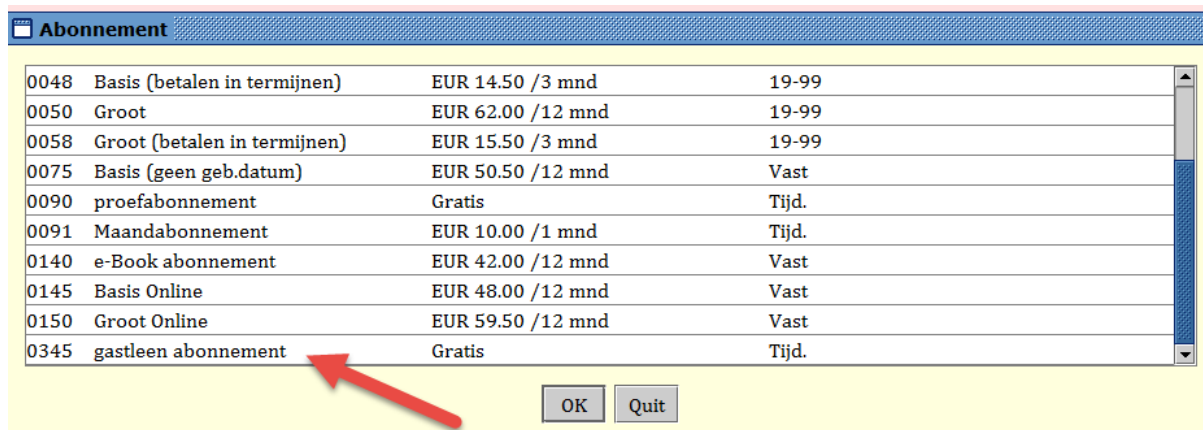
Abonnement

| | | | |
|---|---|---|---|
| 0048 | Basis (betalen in termijnen) | EUR 14.50 /3 mnd | 19-99 |
| 0050 | Groot | EUR 62.00 /12 mnd | 19-99 |
| 0058 | Groot (betalen in termijnen) | EUR 15.50 /3 mnd | 19-99 |
| 0075 | Basis (geen geb.datum) | EUR 50.50 /12 mnd | Vast |
| 0090 | proefabonnement | Gratis | Tijd. |
| 0091 | Maandabonnement | EUR 10.00 /1 mnd | Tijd. |
| 0140 | e-Book abonnement | EUR 42.00 /12 mnd | Vast |
| 0145 | Basis Online | EUR 48.00 /12 mnd | Vast |
| 0150 | Groot Online | EUR 59.50 /12 mnd | Vast |
| 0345 | gastleen abonnement | Gratis | Tijd. |

OK Quit